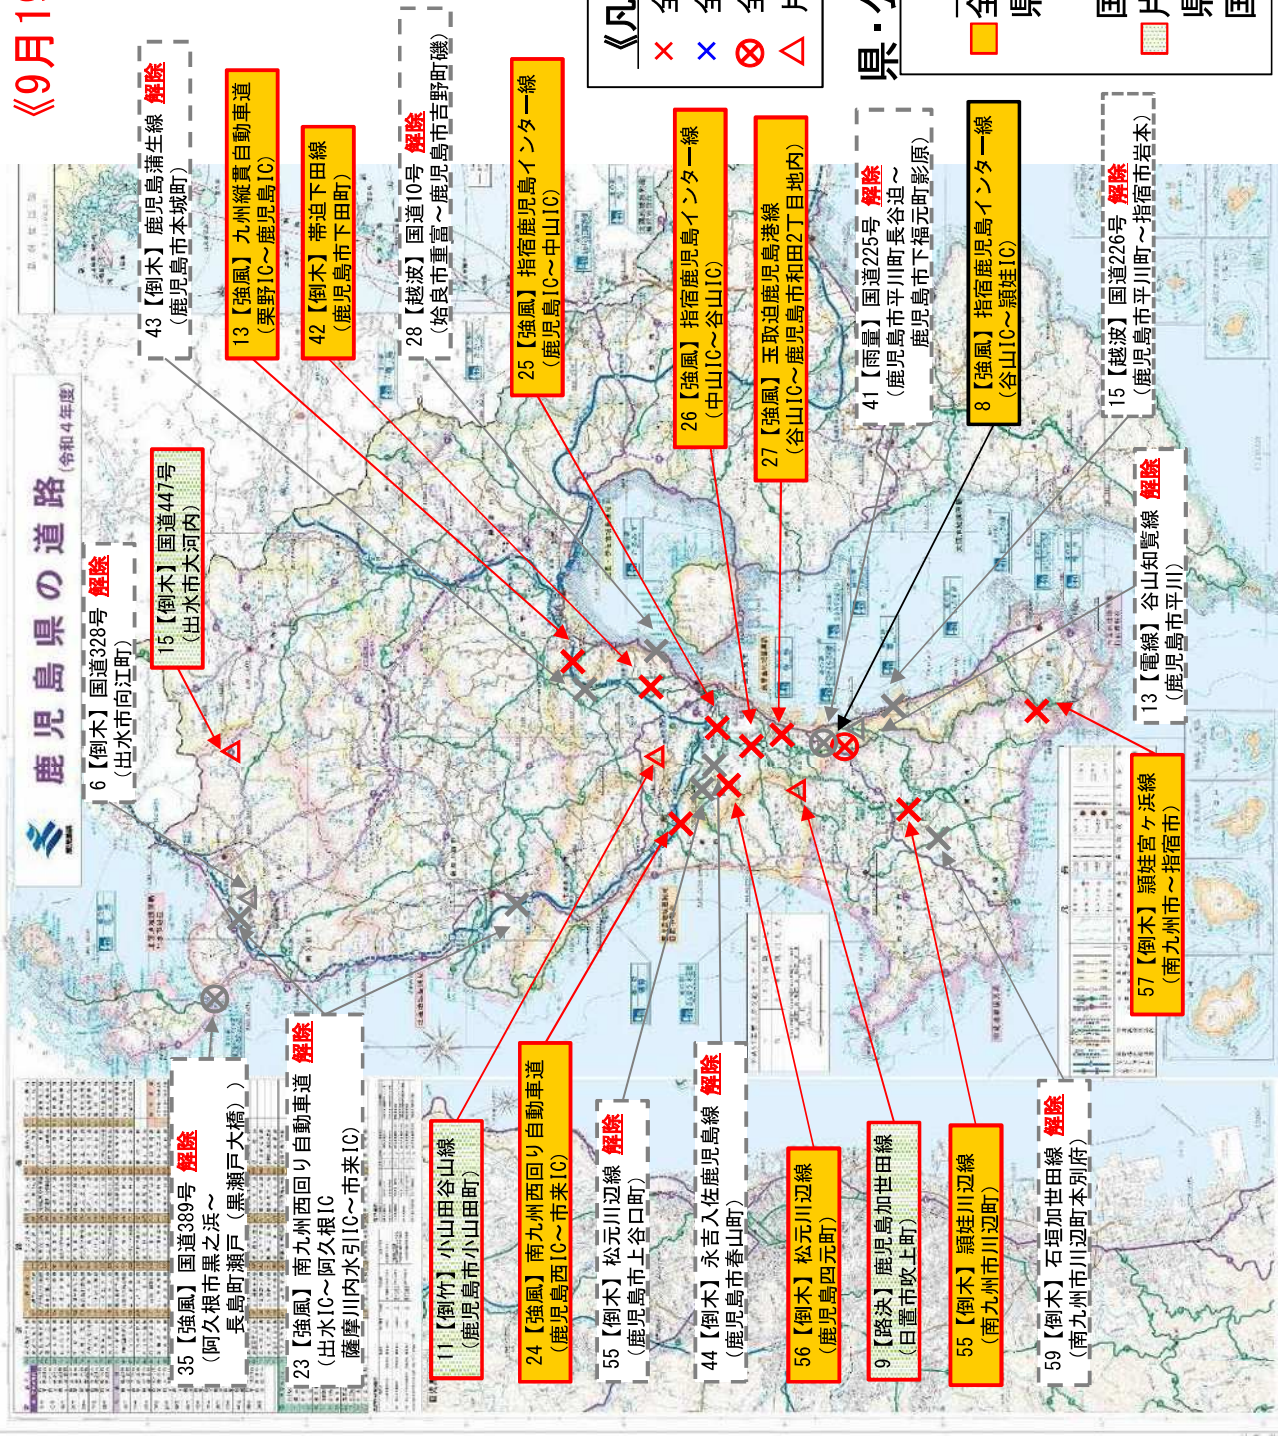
《9月1

鹿児島県の道路（令和4年度）

43【倒木】鹿児島蒲生線 解除
（鹿児島市本城町）

13【強風】九州縦貫自動車道
（栗野IC～鹿児島IC）

42【倒木】帯迫下田線
（鹿児島市下田町）

28【越波】国道10号 解除
（姶良市重富～鹿児島市吉野町磯）

25【強風】指宿鹿児島インター線
（鹿児島IC～中山IC）

26【強風】指宿鹿児島インター線
（中山IC～谷山IC）

27【強風】玉取迫鹿児島港線
（谷山IC～鹿児島市和田2丁目地内）

41【雨量】国道225号 解除
（鹿児島市平川町長谷迫～
鹿児島市下福元町影原）

8【強風】指宿鹿児島インター線
（谷山IC～頴娃IC）

15【越波】国道226号 解除
（鹿児島市平川町～指宿市岩本）

6【倒木】国道328号 解除
（出水市向江町）

15【倒木】国道447号
（出水市大河内）

13【電線】谷山知覧線 解除
（鹿児島市平川）

57【倒木】頴娃宮ヶ浜線
（南九州市～指宿市）

35【強風】国道389号 解除
（阿久根市黒之浜～
長島町瀬戸（黒瀬戸大橋））

23【強風】南九州西回り自動車道 解除
（出水IC～阿久根IC
薩摩川内水引IC～市来IC）

11【倒竹】小山田谷山線
（鹿児島市小山田町）

24【強風】南九州西回り自動車道
（鹿児島西IC～市来IC）

55【倒木】松元川辺線 解除
（鹿児島市上谷口町）

44【倒木】永吉入佐鹿児島線 解除
（鹿児島市春山町）

56【倒木】松元川辺線
（鹿児島市四元町）

9【路決】鹿児島加世田線
（日置市吹上町）

55【倒木】頴娃川辺線
（南九州市川辺町）

59【倒木】石垣加世田線 解除
（南九州市川辺町本別府）

《凡
× 全
× 全
⊗ 全
△ 片

県・

全
県

国
片
県
国